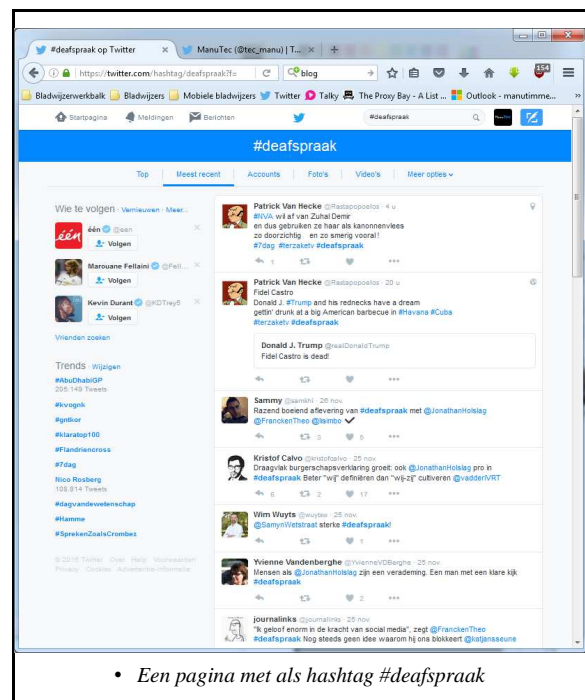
#deafspraak op Twitter ×
ManuTec (@tec_manu) | T... ×
+

https://twitter.com/hashtag/deafspraak?f=
blog

154

Bladwijzerwerkbalk
Bladwijzers
Mobiele bladwijzers
Twitter
Talky
The Proxy Bay - A List ...
Outlook - manutimme...

Startpagina
Meldingen
Berichten
#deafspraak

#deafspraak

Top
Meest recent
Accounts
Foto's
Video's
Meer opties

Wie te volgen · Vernieuwen · Meer...

één @een
Volgen

Marouane Fellaini @Fell...
Volgen

Kevin Durant @KDTrey5
Volgen

Vrienden zoeken

Trends · Wijzigen
#AbuDhabiGP
205.149 Tweets
#kvognk
#gntkor
#klaratop100
#Flandriencross
#7dag
Nico Rosberg
108.914 Tweets
#dagvandewetenschap
#Hamme
#SprekenZoalsCrombez

© 2016 Twitter Over Help Voorwaarden Privacy Cookies Advertentie-informatie

Patrick Van Hecke @Radapopoelox · 4 u
#NVA wil af van Zuhal Demir
en dus gebruiken ze haar als kanonnenvlees
zo doorzichtig en zo smerig vooral!
#7dag #terzaketv #deafspraak

1

Patrick Van Hecke @Radapopoelox · 20 u
Fidel Castro
Donald J. #Trump and his rednecks have a dream
gettin' drunk at a big American barbecue in #Havana #Cuba
#terzaketv #deafspraak

Donald J. Trump @realDonaldTrump
Fidel Castro is dead!

Sammy @samkhl · 26 nov
Razend boeiend aflevering van #deafspraak met @JonathanHolslag @FranckenTheo @lisimbo

3 5

Kristof Calvo @kristofcalvo · 25 nov
Draagvlak burgerschapsverklaring groeit: ook @JonathanHolslag pro in #deafspraak Beter "wij" definiëren dan "wij-zij" cultiveren @vadderVRT

6 2 17

Wim Wuyts @wuytsw · 25 nov
@SamynWetstraat sterke #deafspraak!

Yvienne Vandenberghe @YvienneVDBerghe · 25 nov
Mensen als @JonathanHolslag zijn een verademing. Een man met een klare kijk #deafspraak

2

journalinks @journalinks · 25 nov
"Ik geloof enorm in de kracht van social media", zegt @FranckenTheo #deafspraak Nog steeds geen idee waarom hij ons blokkeert @katjanseeune

• Een pagina met als hashtag #deafspraak